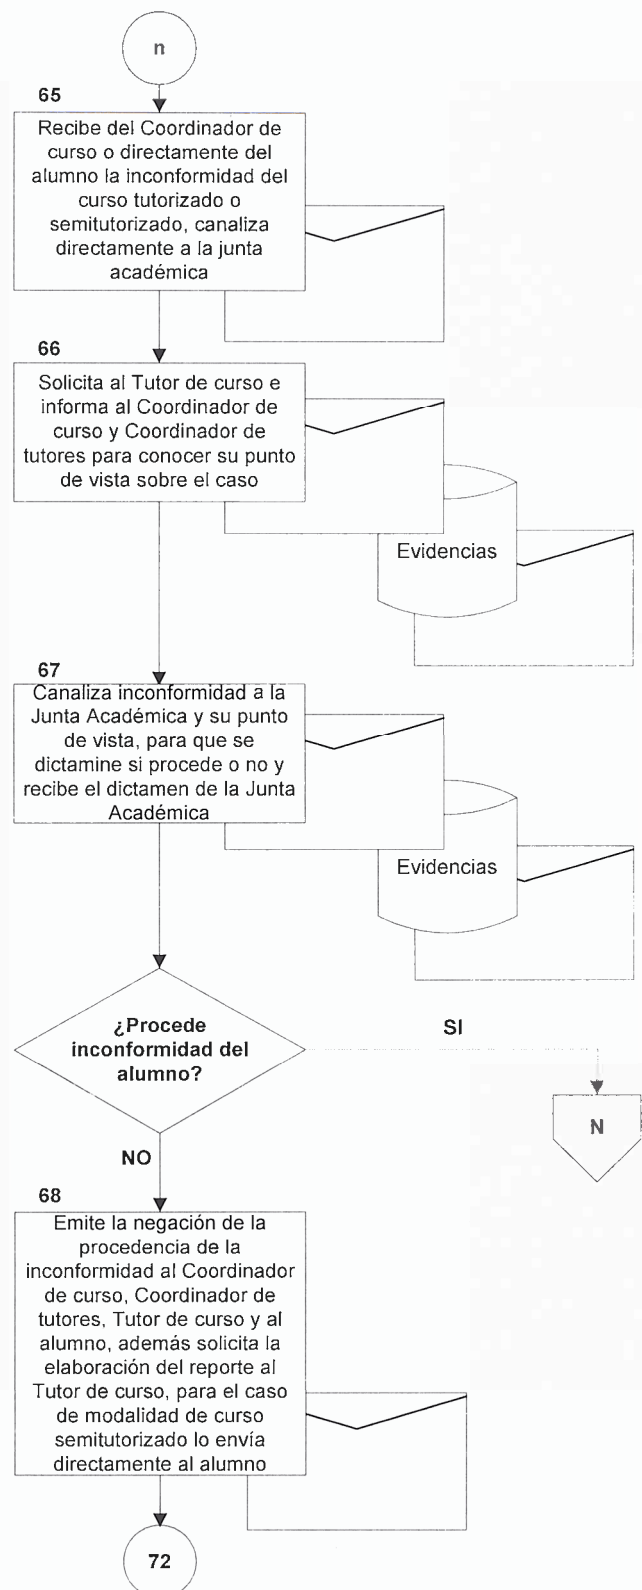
n

65

Recibe del Coordinador de curso o directamente del alumno la inconformidad del curso tutorizado o semitutorizado, canaliza directamente a la junta académica

66

Solicita al Tutor de curso e informa al Coordinador de curso y Coordinador de tutores para conocer su punto de vista sobre el caso

Evidencias

67

Canaliza inconformidad a la Junta Académica y su punto de vista, para que se dictamine si procede o no y recibe el dictamen de la Junta Académica

Evidencias

¿Procede inconformidad del alumno?

SI

N

NO

68

Emite la negación de la procedencia de la inconformidad al Coordinador de curso, Coordinador de tutores, Tutor de curso y al alumno, además solicita la elaboración del reporte al Tutor de curso, para el caso de modalidad de curso semitutorizado lo envía directamente al alumno

72